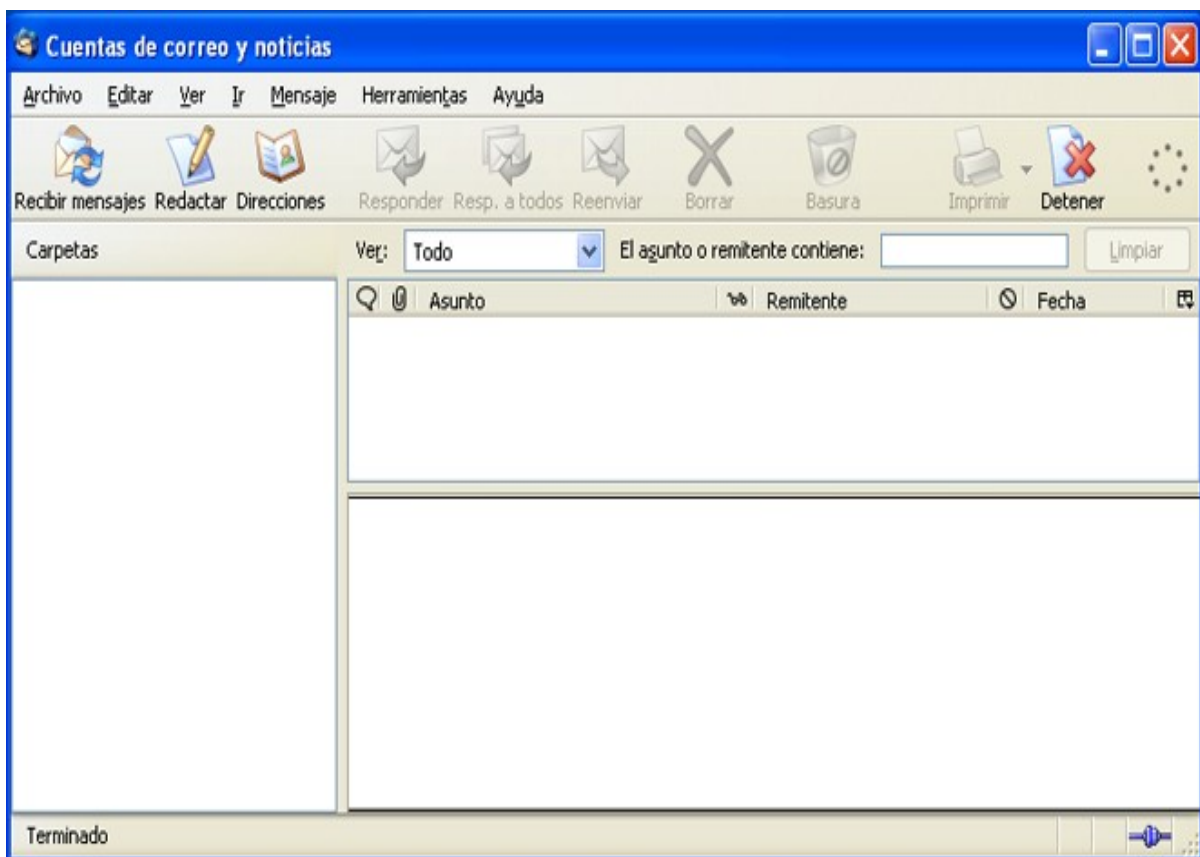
Cuentas de correo y noticias

Archivo Editar Ver Ir Mensaje Herramientas Ayuda

Recibir mensajes Redactar Direcciones Responder Resp. a todos Reenviar Borrar Basura Imprimir Detener

Carpetas

Ver: Todo El asunto o remitente contiene: Limpiar

Asunto Remitente Fecha

Terminado